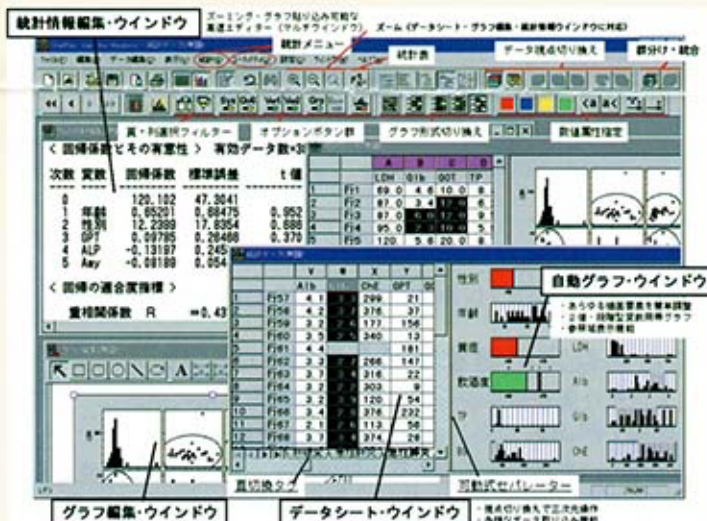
統計情報編集・ウインドウ

ズーミング・グラフ貼り込み可能な
高速エディター（マルチウインドウ）

ズーム（データシート・グラフ編集・統計情報ウインドウに対応）

統計メニュー

統計表

データ視点切り換え

群分け・統合

真・偽選択フィルター

オプションボタン群

グラフ形式切り換え

数値属性指定

＜ 回帰係数とその有意性 ＞　有効データ数=3

| 次数 | 変数 | 回帰係数 | 標準誤差 | t 値 |
|---|---|---|---|---|
| 0 | | 120.102 | 47.3041 | |
| 1 | 年齢 | 0.85201 | 0.88475 | 0.952 |
| 2 | 性別 | 12.2888 | 17.8302 | 0.688 |
| 3 | GPT | 0.58785 | 0.29468 | 0.379 |
| 4 | ALP | -0.13197 | 0.2459 | |
| 5 | Amy | -0.08189 | 0.054 | |

＜ 回帰の適合度指標 ＞

重相関係数　R　=0.43

| | A | B | C | D |
|---|---|---|---|---|
| | LDH | Glb | GOT | TP |
| 1 | F11 | 69.0 | 4.6 | 10.0 | 8 |
| 2 | F12 | 87.0 | 3.4 | | 6 |
| 3 | F13 | 87.0 | | | 8 |
| 4 | F14 | 95.0 | | | 8 |
| 5 | F15 | 120 | 5.6 | 20.0 | 8 |

| | V | W | X | Y |
|---|---|---|---|---|
| | Alb | | ChE | GPT |
| 1 | F157 | 4.1 | | 299 | 21 |
| 2 | F158 | 4.2 | | 276 | 37 |
| 3 | F159 | 3.2 | | 177 | 156 |
| 4 | F160 | 3.8 | | 240 | 13 |
| 5 | F161 | | | | 181 |
| 6 | F162 | 3.3 | | 266 | 147 |
| 7 | F163 | 3.7 | | 316 | 22 |
| 8 | F164 | 3.2 | | 303 | 9 |
| 9 | F165 | 3.2 | | 120 | 54 |
| 10 | F166 | 3.4 | | 276 | 222 |
| 11 | F167 | 2.1 | | 113 | 56 |
| 12 | F168 | 3.7 | | 274 | 26 |

自動グラフ・ウインドウ

・あらゆる描画要素を簡単調整
・正規・対数型度数分布グラフ
・参照域表示機能

性別

年齢

肩症

飲酒度

LDH

Alb

Glb

ChE

グラフ編集・ウインドウ

頁切換タブ

データシート・ウインドウ

可動式セパレーター

・視点切り換えで三次元操作
・自動ズーム貼り込み機能